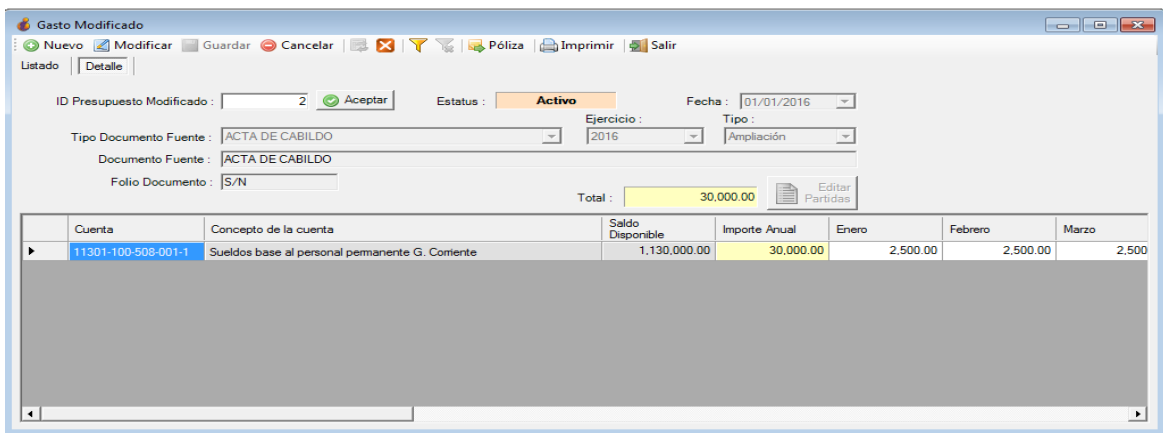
Gasto Modificado

Nuevo  Modificar  Guardar  Cancelar  Póliza  Imprimir  Salir

Listado  Detalle

ID Presupuesto Modificado : 2  Aceptar  Estatus : Activo  Fecha : 01/01/2016

Ejercicio :  Tipo :

Tipo Documento Fuente : ACTA DE CABILDO  2016  Ampliación

Documento Fuente : ACTA DE CABILDO

Folio Documento : S/N

Total : 30,000.00  Editar Partidas

| | Cuenta | Concepto de la cuenta | Saldo Disponible | Importe Anual | Enero | Febrero | Marzo |
|---|---|---|---|---|---|---|---|
| ▸ | 11301-100-508-001-1 | Sueldos base al personal permanente G. Corriente | 1,130,000.00 | 30,000.00 | 2,500.00 | 2,500.00 | 2,500 |